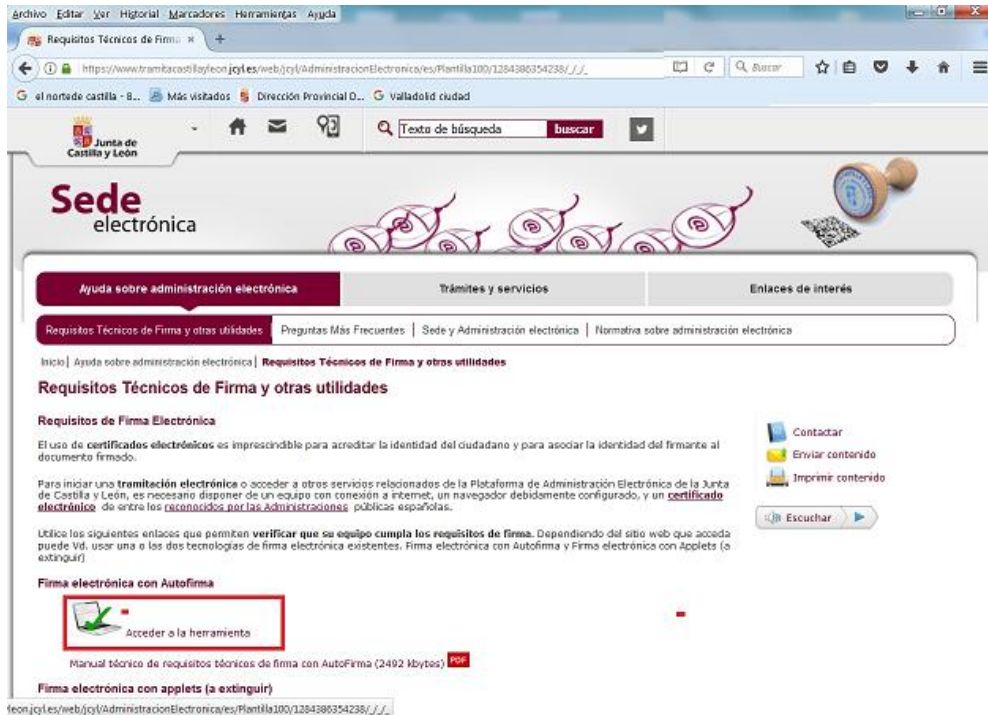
Archivo Editar Ver Historial Marcadores Herramientas Ayuda

Requisitos Técnicos de Firma ×

https://www.tramitacastillayleon.jcyl.es/web/jcyl/AdministracionElectronica/es/Plantilla100/1284386354238/_/_/_

Buscar

el nortede castilla - B... Más visitados Dirección Provincial D... Valladolid ciudad

Junta de Castilla y León

Texto de búsqueda buscar

Sede electrónica

Ayuda sobre administración electrónica | Trámites y servicios | Enlaces de interés

Requisitos Técnicos de Firma y otras utilidades | Preguntas Más Frecuentes | Sede y Administración electrónica | Normativa sobre administración electrónica

Inicio | Ayuda sobre administración electrónica | Requisitos Técnicos de Firma y otras utilidades

Requisitos Técnicos de Firma y otras utilidades

Requisitos de Firma Electrónica

El uso de certificados electrónicos es imprescindible para acreditar la identidad del ciudadano y para asociar la identidad del firmante al documento firmado.

Para iniciar una tramitación electrónica o acceder a otros servicios relacionados de la Plataforma de Administración Electrónica de la Junta de Castilla y León, es necesario disponer de un equipo con conexión a internet, un navegador debidamente configurado, y un certificado electrónico de entre los reconocidos por las Administraciones públicas españolas.

Utilice los siguientes enlaces que permiten verificar que su equipo cumpla los requisitos de firma. Dependiendo del sitio web que acceda puede Vd. usar una o las dos tecnologías de firma electrónica existentes. Firma electrónica con Autofirma y Firma electrónica con Applets (a extinguir)

Firma electrónica con Autofirma

Acceder a la herramienta

Manual técnico de requisitos técnicos de firma con AutoFirma (2492 kbytes) PDF

Firma electrónica con applets (a extinguir)

Contactar
Enviar contenido
Imprimir contenido
Escuchar

leon.jcyl.es/web/jcyl/AdministracionElectronica/es/Plantilla100/1284386354238/_/_/_